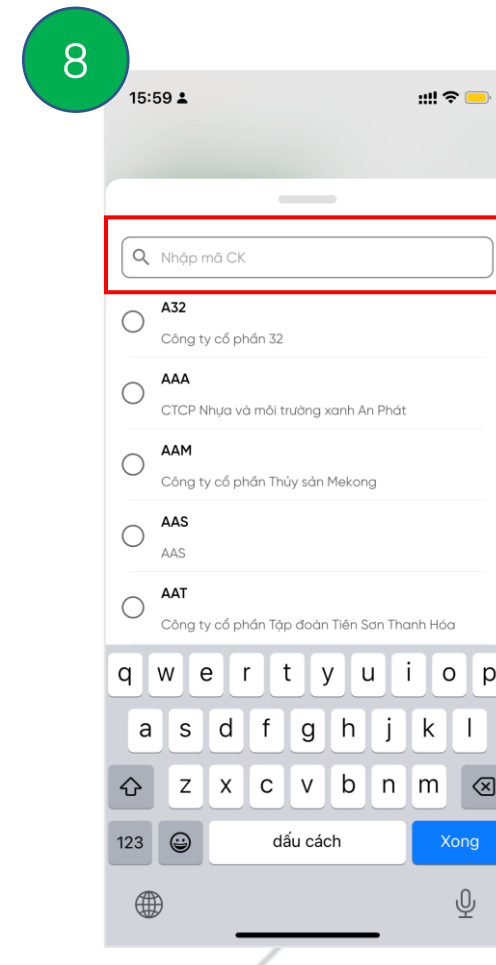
8

15:59

Nhập mã CK

A32
Công ty cổ phần 32

AAA
CTCP Nhựa và môi trường xanh An Phát

AAM
Công ty cổ phần Thủy sản Mekong

AAS
AAS

AAT
Công ty cổ phần Tập đoàn Tiên Sơn Thanh Hóa

q w e r t y u i o p
a s d f g h j k l
z x c v b n m
123 dấu cách Xong